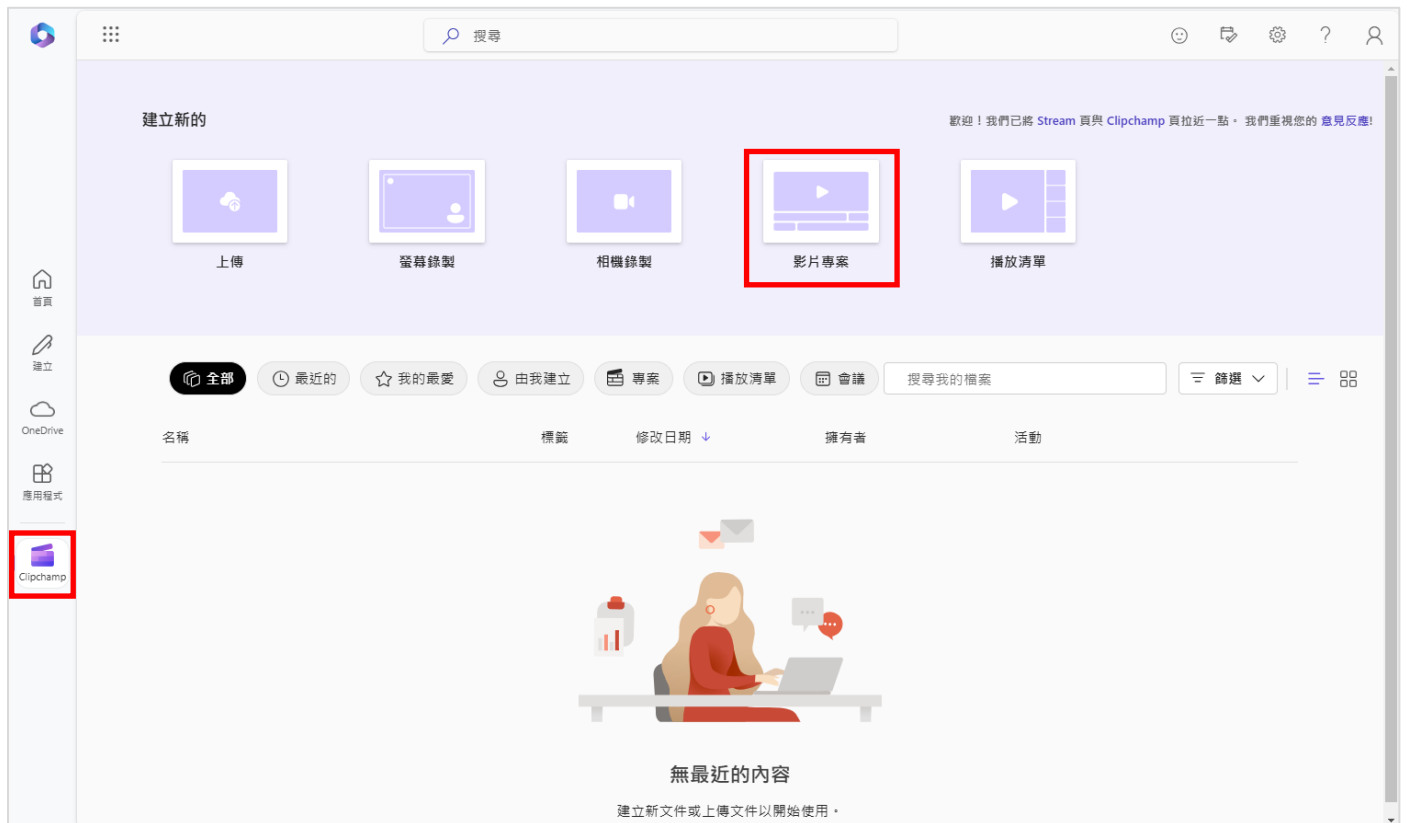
搜尋

建立新的

歡迎！我們已將 Stream 頁與 Clipchamp 頁拉近一點。 我們重視您的 意見反應!

上傳

螢幕錄製

相機錄製

影片專案

播放清單

首頁

建立

OneDrive

應用程式

Clipchamp

全部 最近的 我的最愛 由我建立 專案 播放清單 會議 搜尋我的檔案 篩選

| 名稱 | 標籤 | 修改日期 ↓ | 擁有者 | 活動 |
|---|---|---|---|---|

無最近的內容

建立新文件或上傳文件以開始使用。